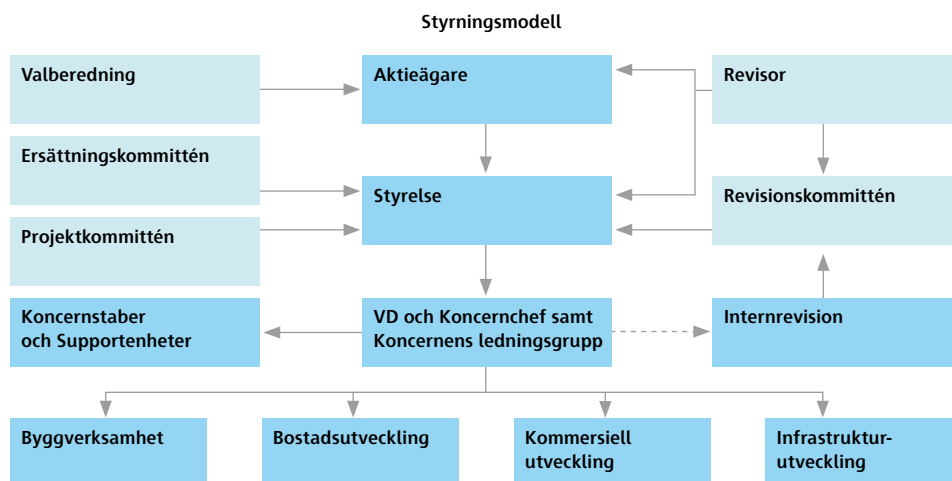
Styrningsmodell

Valberedning

Aktieägare

Revisor

Ersättningskommittén

Styrelse

Revisionskommittén

Projektkommittén

Koncernstaber och Supportenheter

VD och Koncernchef samt Koncernens ledningsgrupp

Internrevision

Byggverksamhet

Bostadsutveckling

Kommersiell utveckling

Infrastruktur-utveckling